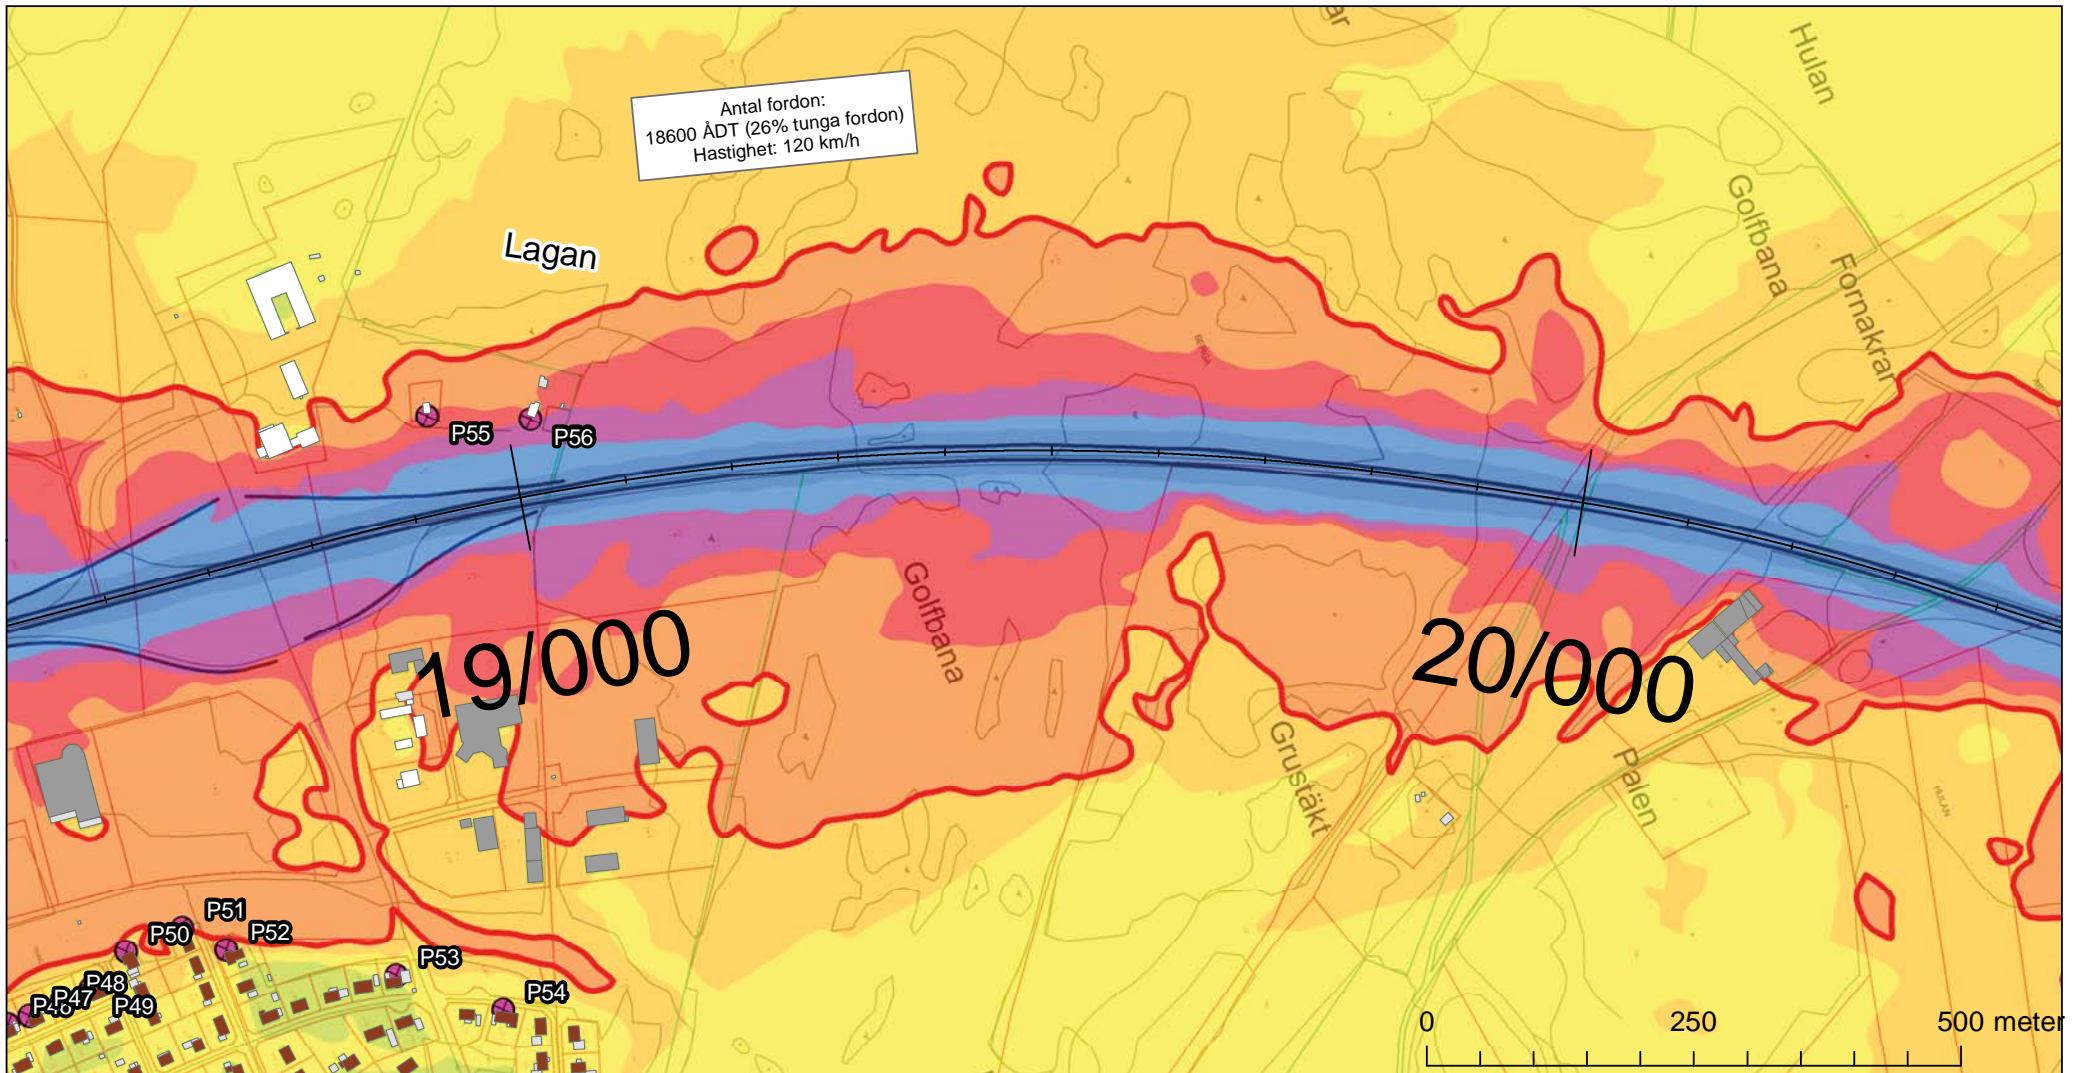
Antal fordon:
18600 ÅDT (26% tunga fordon)
Hastighet: 120 km/h

Lagan

Hulan

Golfbana

Fornakrar

P55

P56

19/000

20/000

Golfbana

Grustäkt

Palen

P51
P50
P52
P53
P48
P46
P47
P49
P54

0
250
500 meter